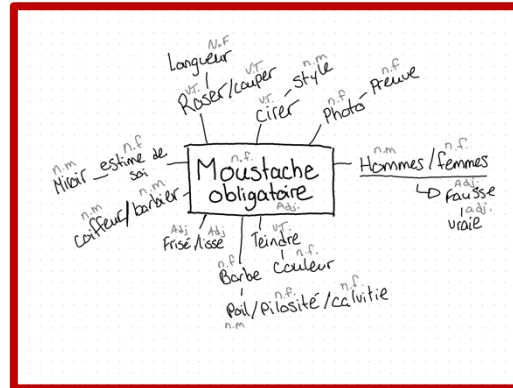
Moustache obligatoire

N.F
Longueur

V.T.
Raser/couper

V.T.
Cirer

n.m
Style

n.f
Photo

n.f
Preuve

n.m
Miroir

n.f
estime de soi

n.m
coiffeur/barbier

n.m

Adj
Frisé

Adj
lisse

Adj.

V.T.
Teindre

n.f
Couleur

n.f
Barbe

n.m
Poil

n.f
Pilosité

n.f
calvitie

n.m
Hommes/femmes

n.f.

Adj.
Fausse

adj.
vraie